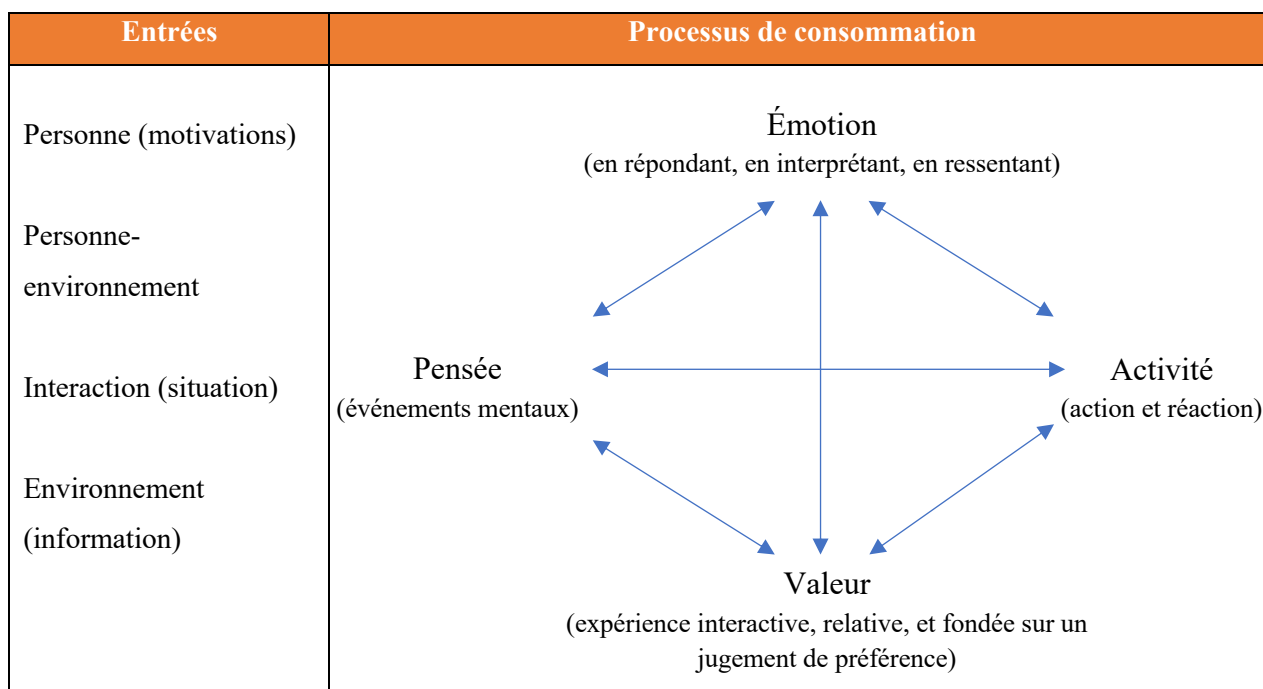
| Entrées | Processus de consommation |
|---|---|
| Personne (motivations)<br><br>Personne-environnement<br><br>Interaction (situation)<br><br>Environnement (information) | Émotion<br>(en répondant, en interprétant, en ressentant)<br><br>Pensée<br>(événements mentaux)<br><br>Activité<br>(action et réaction)<br><br>Valeur<br>(expérience interactive, relative, et fondée sur un jugement de préférence) |